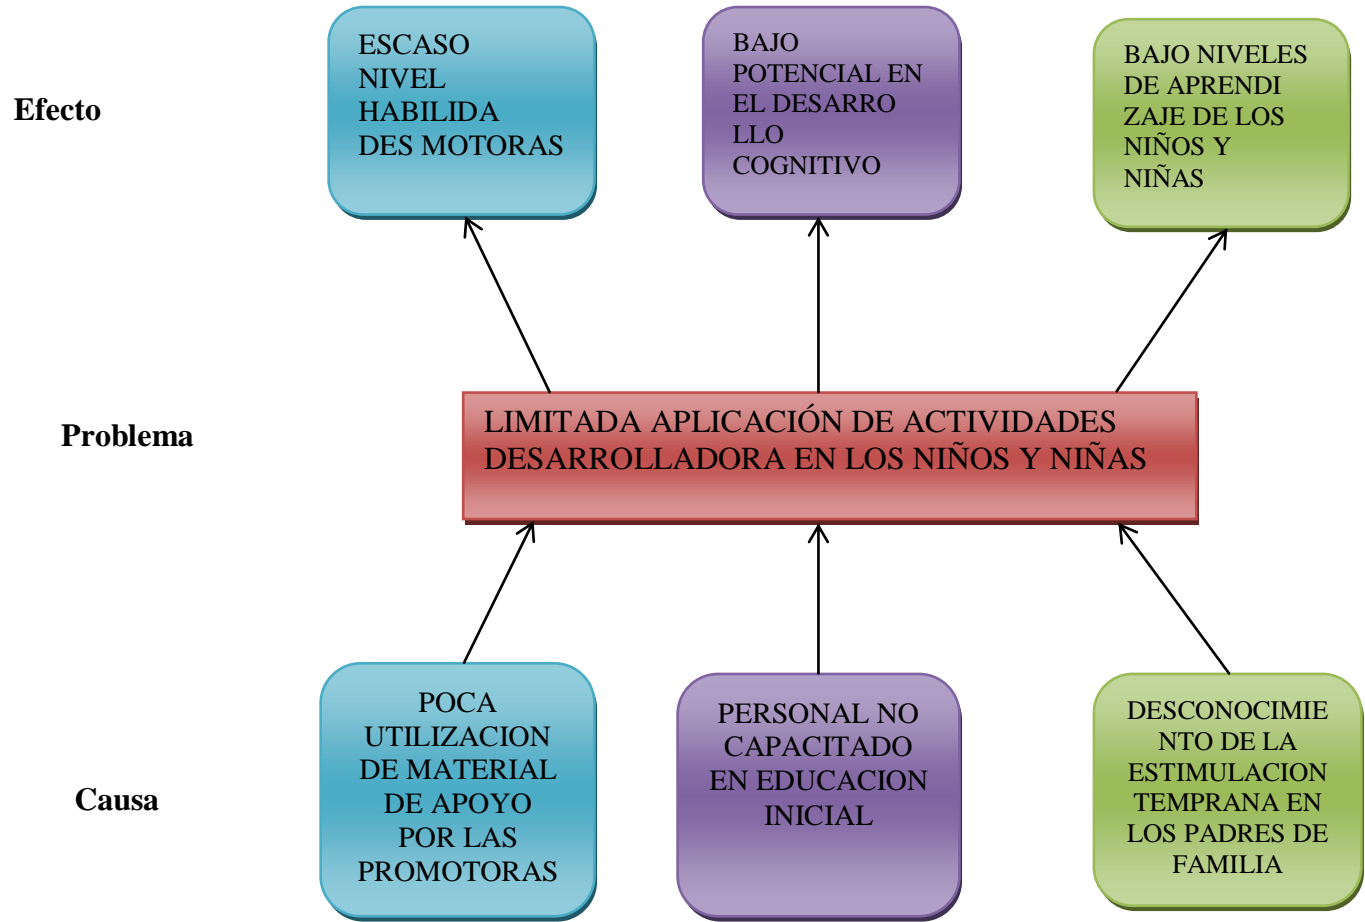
Efecto

ESCASO NIVEL HABILIDA DES MOTORAS

BAJO POTENCIAL EN EL DESARRO LLO COGNITIVO

BAJO NIVELES DE APRENDI ZAJE DE LOS NIÑOS Y NIÑAS

Problema

LIMITADA APLICACIÓN DE ACTIVIDADES DESARROLLADORA EN LOS NIÑOS Y NIÑAS

Causa

POCA UTILIZACION DE MATERIAL DE APOYO POR LAS PROMOTORAS

PERSONAL NO CAPACITADO EN EDUCACION INICIAL

DESCONOCIMIE NTO DE LA ESTIMULACION TEMPRANA EN LOS PADRES DE FAMILIA